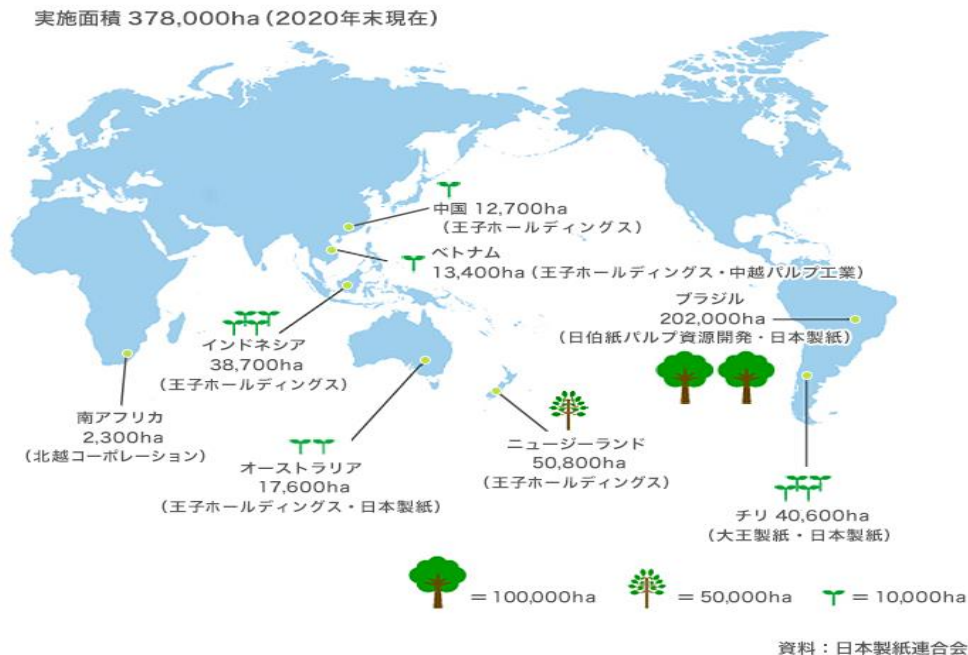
実施面積 378,000ha（2020年末現在）

中国 12,700ha
（王子ホールディングス）

ベトナム
13,400ha（王子ホールディングス・中越パルプ工業）

ブラジル
202,000ha
（日伯紙パルプ資源開発・日本製紙）

インドネシア
38,700ha
（王子ホールディングス）

南アフリカ
2,300ha
（北越コーポレーション）

オーストラリア
17,600ha
（王子ホールディングス・日本製紙）

ニュージーランド
50,800ha
（王子ホールディングス）

チリ 40,600ha
（大王製紙・日本製紙）

＝100,000ha ＝50,000ha ＝10,000ha

資料：日本製紙連合会